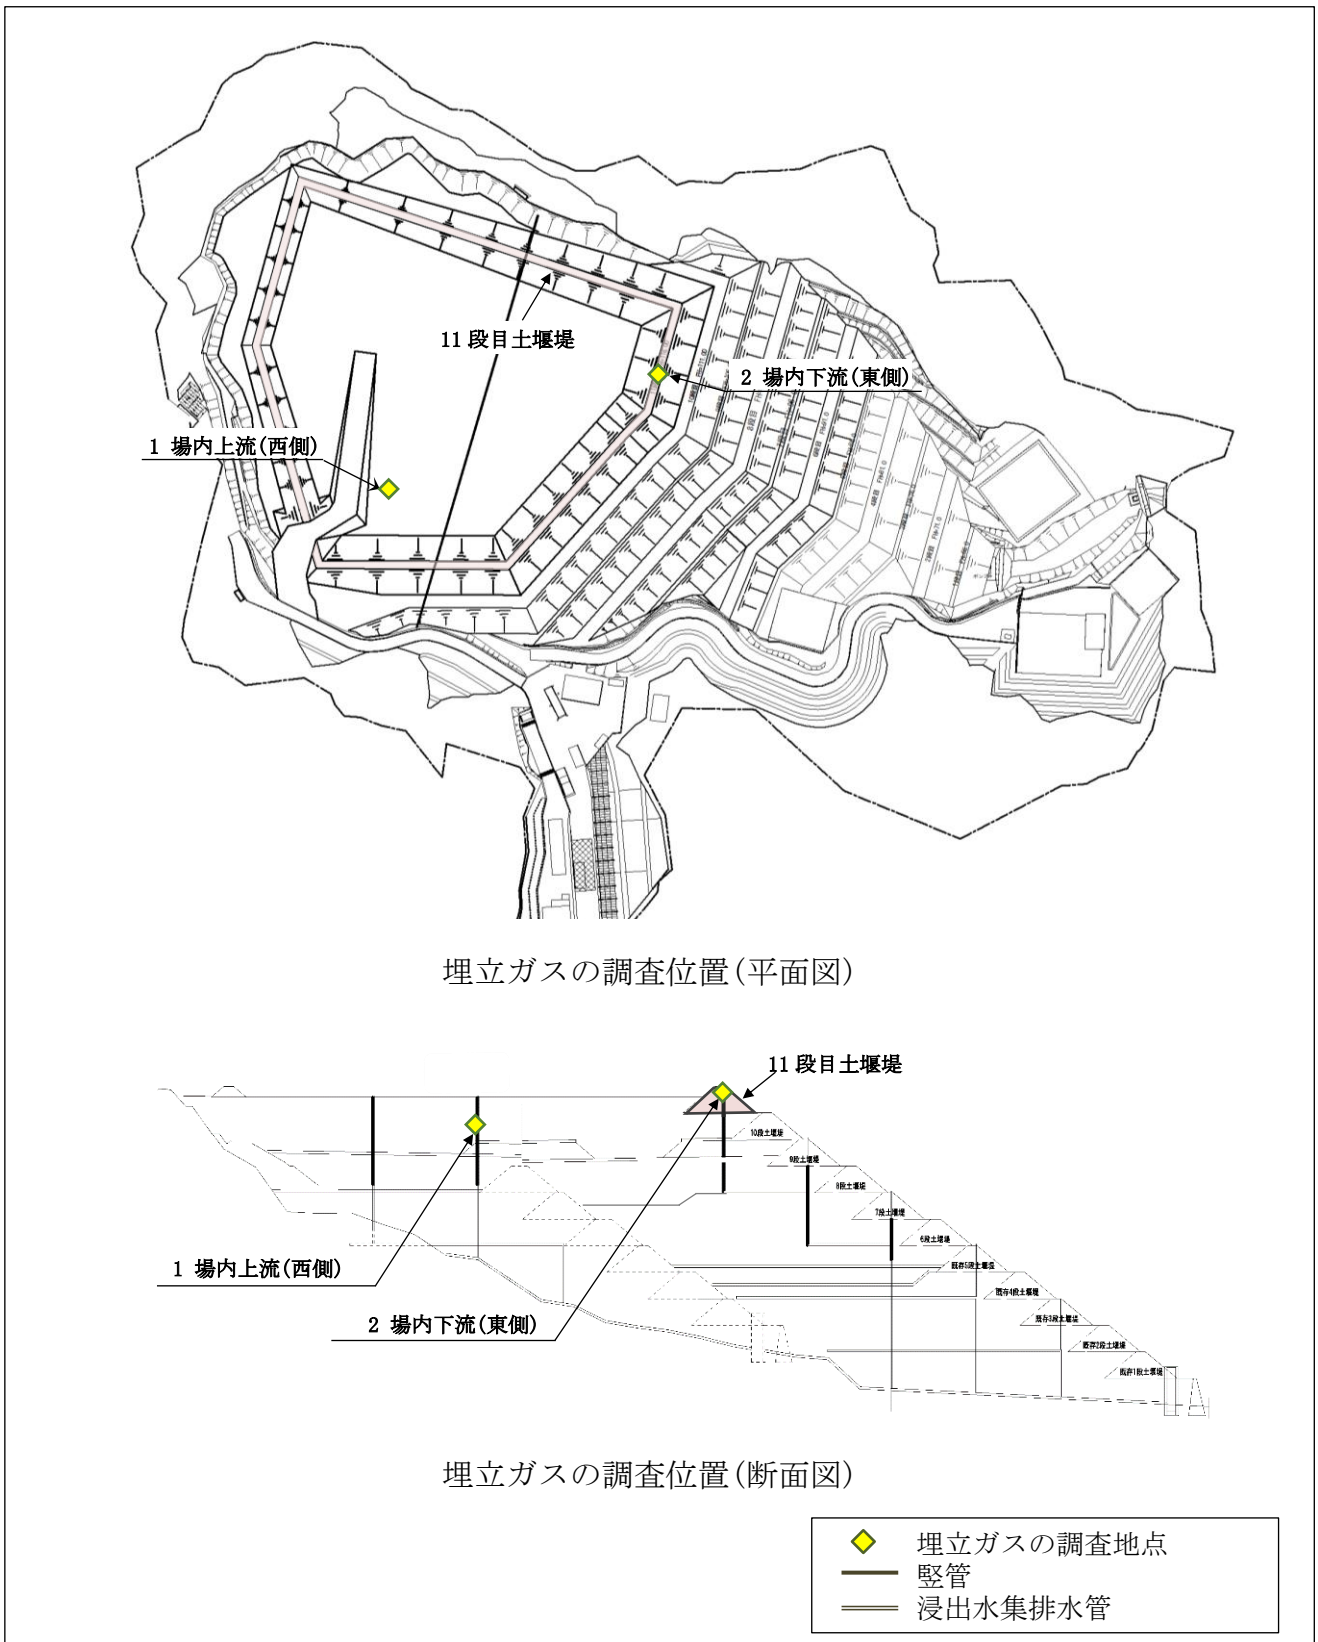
11 段目土堰堤

2 場内下流(東側)

1 場内上流(西側)

埋立ガスの調査位置(平面図)

11 段目土堰堤

10段土堰堤

9段土堰堤

8段土堰堤

7段土堰堤

6段土堰堤

既存5段土堰堤

既存4段土堰堤

既存3段土堰堤

既存2段土堰堤

既存1段土堰堤

1 場内上流(西側)

2 場内下流(東側)

埋立ガスの調査位置(断面図)

埋立ガスの調査地点
竪管
浸出水集排水管